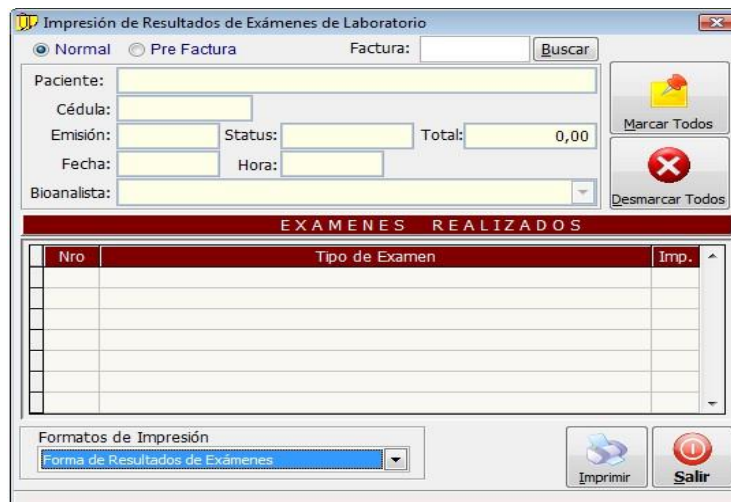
Impresión de Resultados de Exámenes de Laboratorio

Normal Pre Factura Factura: Buscar

Paciente:

Cédula:

Emisión: Status: Total: 0,00

Fecha: Hora:

Bioanalista:

Marcar Todos

Desmarcar Todos

EXAMENES REALIZADOS

| Nro | Tipo de Examen | Imp. |
|---|---|---|
| | | |

Formatos de Impresión

Forma de Resultados de Exámenes

Imprimir

Salir